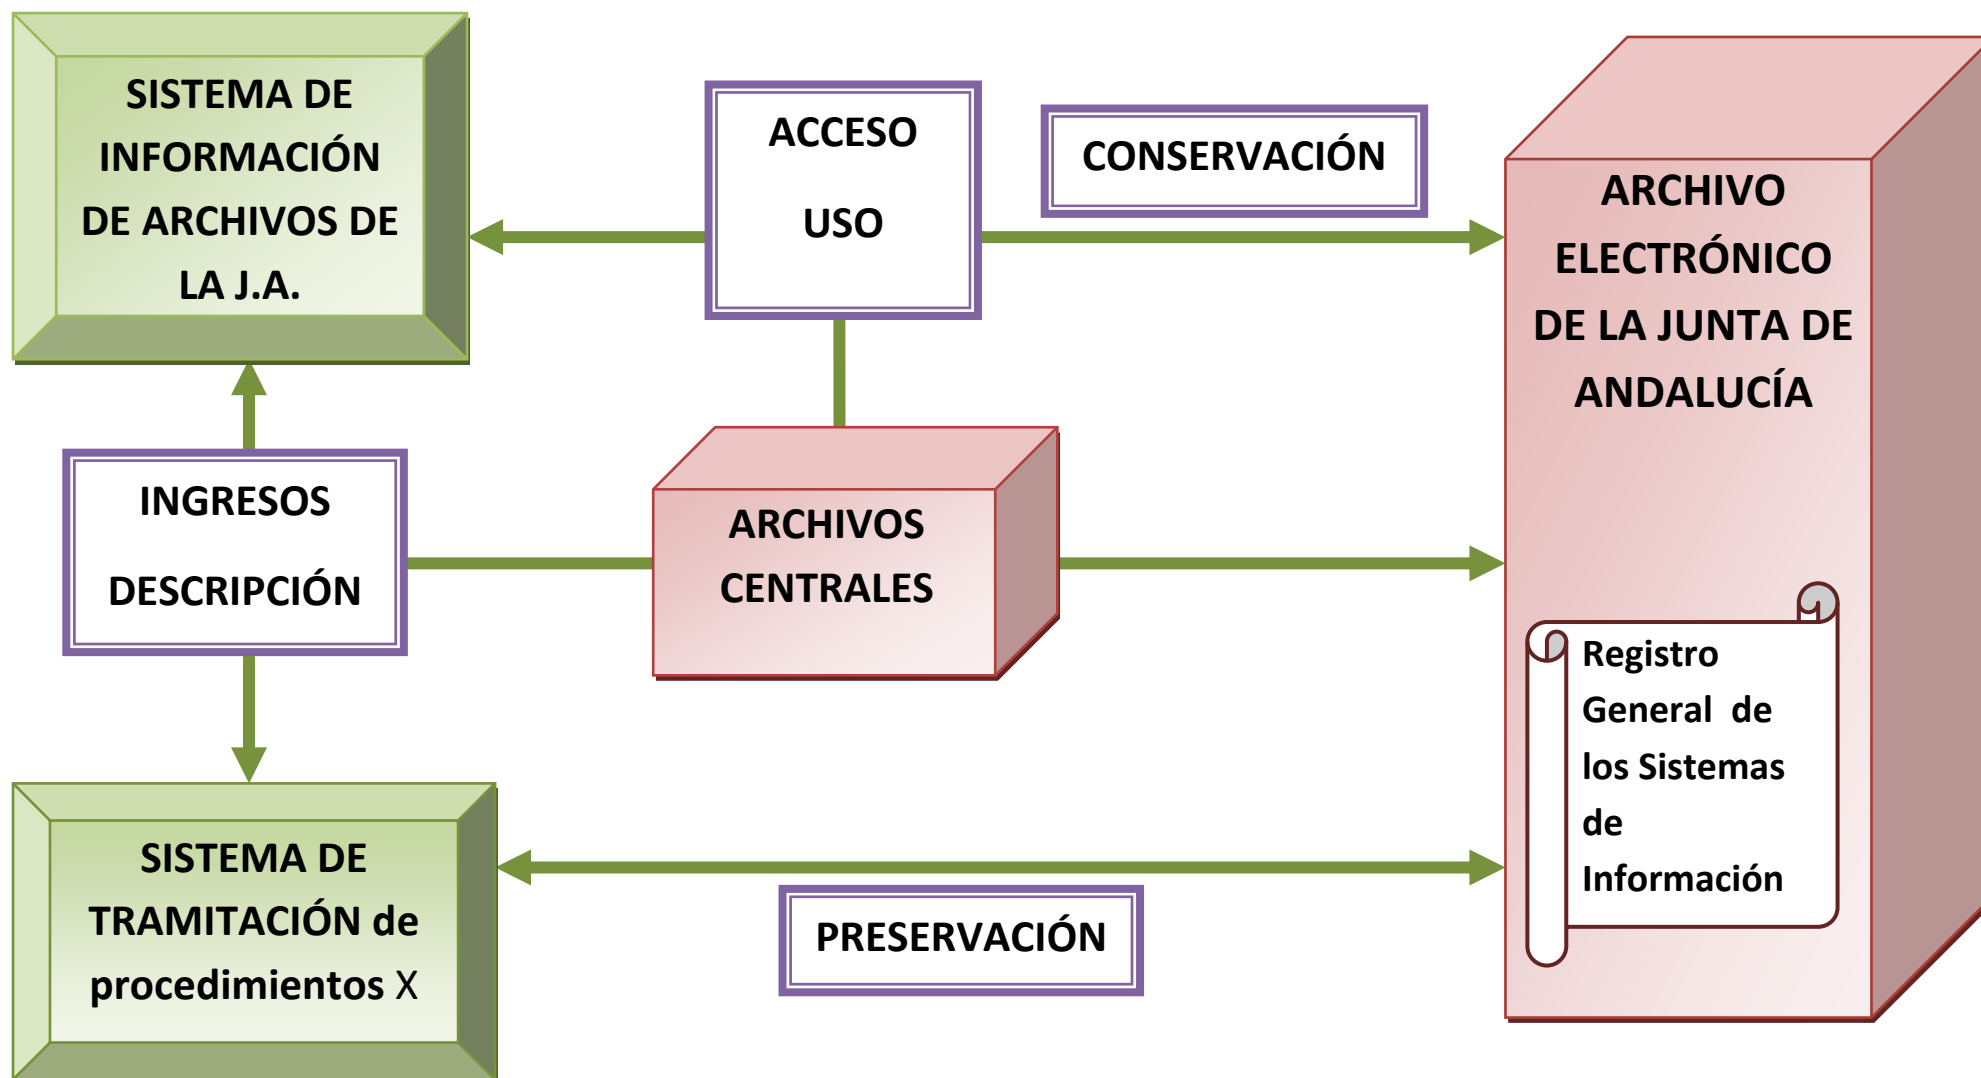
SISTEMA DE INFORMACIÓN DE ARCHIVOS DE LA J.A.

ACCESO

USO

CONSERVACIÓN

ARCHIVO ELECTRÓNICO DE LA JUNTA DE ANDALUCÍA

INGRESOS

DESCRIPCIÓN

ARCHIVOS CENTRALES

Registro General de los Sistemas de Información

SISTEMA DE TRAMITACIÓN de procedimientos X

PRESERVACIÓN